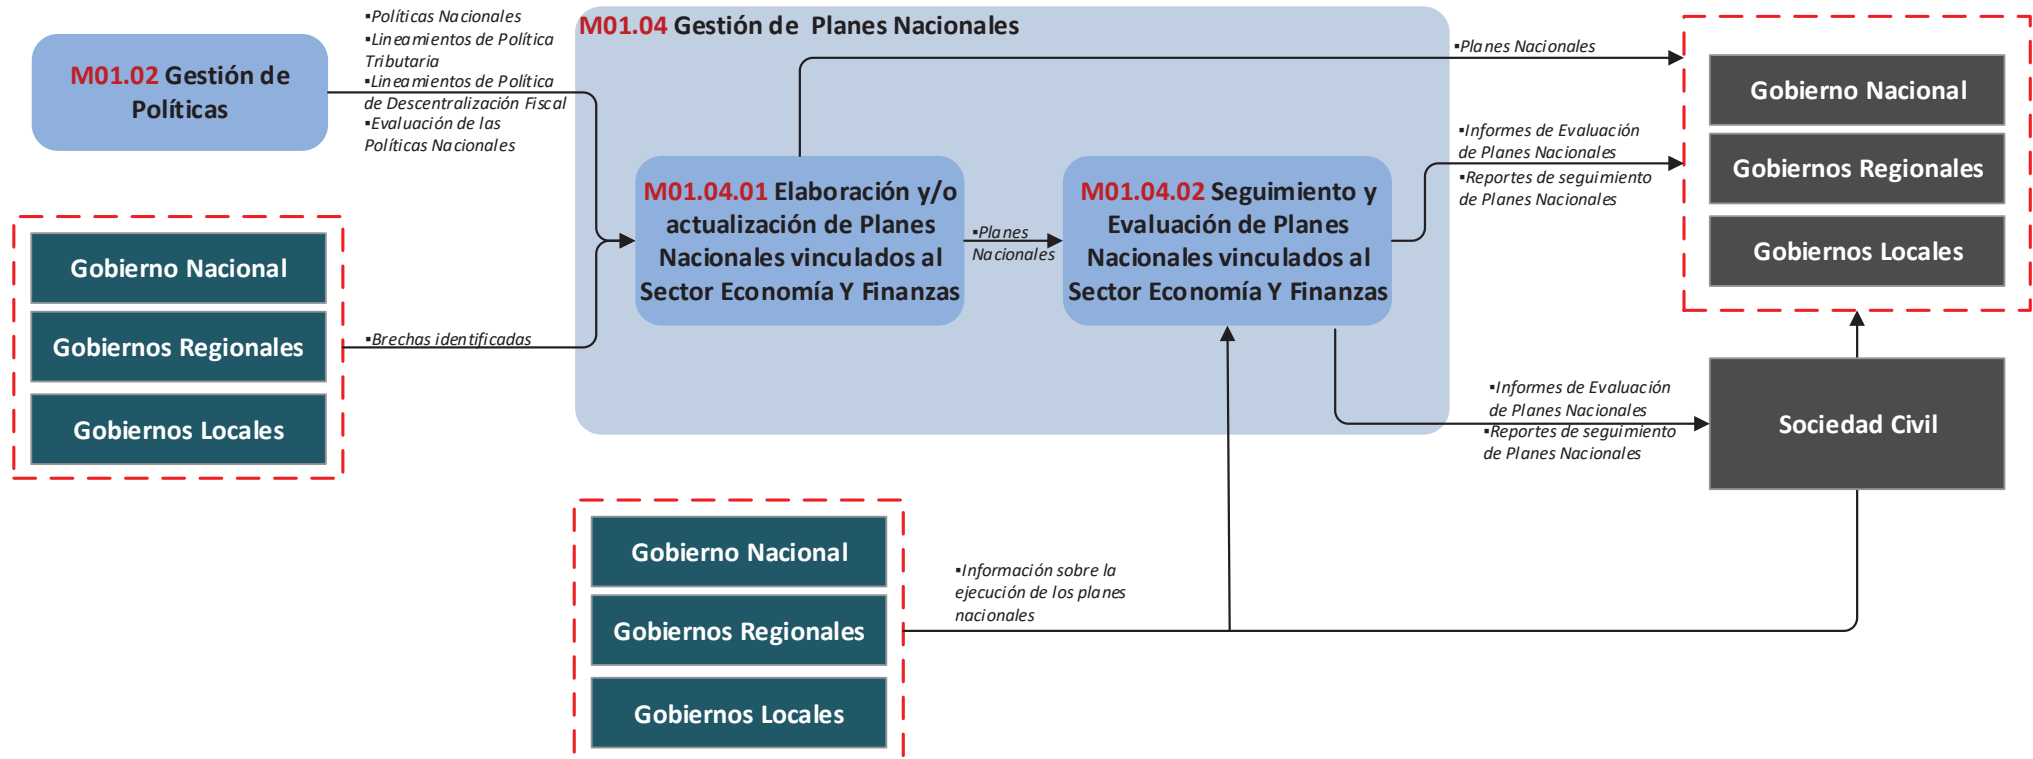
M01.02 Gestión de Políticas

▪Políticas Nacionales
▪Lineamientos de Política Tributaria
▪Lineamientos de Política de Descentralización Fiscal
▪Evaluación de las Políticas Nacionales

M01.04 Gestión de Planes Nacionales

Gobierno Nacional

Gobiernos Regionales

Gobiernos Locales

▪Brechas identificadas

M01.04.01 Elaboración y/o actualización de Planes Nacionales vinculados al Sector Economía Y Finanzas

▪Planes Nacionales

M01.04.02 Seguimiento y Evaluación de Planes Nacionales vinculados al Sector Economía Y Finanzas

▪Planes Nacionales

▪Informes de Evaluación de Planes Nacionales
▪Reportes de seguimiento de Planes Nacionales

Gobierno Nacional

Gobiernos Regionales

Gobiernos Locales

▪Informes de Evaluación de Planes Nacionales
▪Reportes de seguimiento de Planes Nacionales

Sociedad Civil

Gobierno Nacional

Gobiernos Regionales

Gobiernos Locales

▪Información sobre la ejecución de los planes nacionales